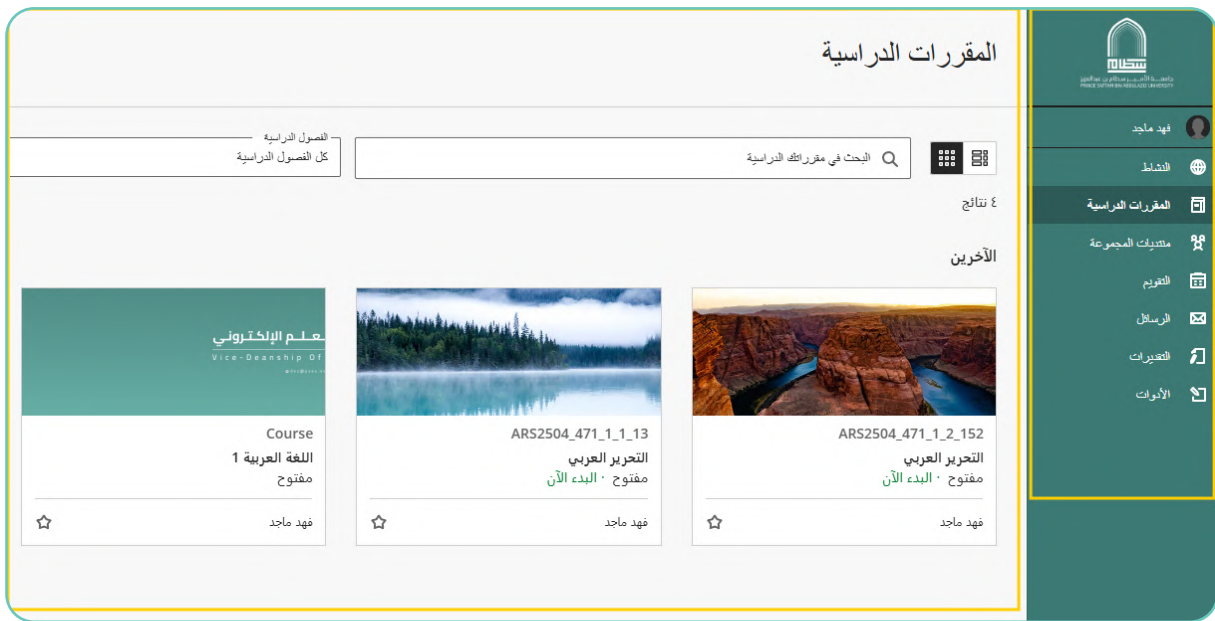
جامعة الأمير سطام بن عبدالعزيز
PRINCE SATTAM BIN ABDULAZIZ UNIVERSITY

فهد ماجد
النشاط
المقررات الدراسية
منتديات المجموعة
التقويم
الرسائل
التقديرات
الأدوات

المقررات الدراسية

البحث في مقرراتك الدراسية
الفصول الدراسية
كل الفصول الدراسية

٤ نتائج

الآخرين

ARS2504_471_1_2_152
التحرير العربي
مفتوح · البدء الآن
فهد ماجد

ARS2504_471_1_1_13
التحرير العربي
مفتوح · البدء الآن
فهد ماجد

علم الإلكتروني
Vice-Deanship Of
Course
اللغة العربية 1
مفتوح
فهد ماجد